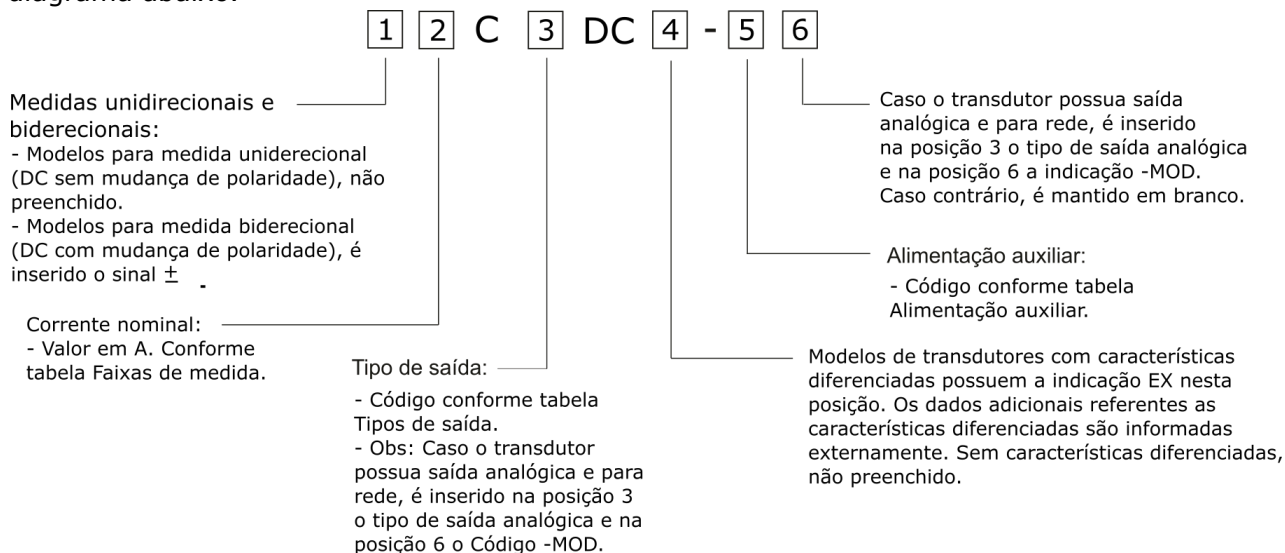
diagrama abaixo:

1 2 C 3 DC 4 - 5 6

Medidas unidirecionais e biderecionais:
- Modelos para medida uniderecional (DC sem mudança de polaridade), não preenchido.
- Modelos para medida biderecional (DC com mudança de polaridade), é inserido o sinal $\pm$ -

Corrente nominal:
- Valor em A. Conforme tabela Faixas de medida.

Tipo de saída:
- Código conforme tabela Tipos de saída.
- Obs: Caso o transdutor possua saída analógica e para rede, é inserido na posição 3 o tipo de saída analógica e na posição 6 o Código -MOD.

Caso o transdutor possua saída analógica e para rede, é inserido na posição 3 o tipo de saída analógica e na posição 6 a indicação -MOD. Caso contrário, é mantido em branco.

Alimentação auxiliar:
- Código conforme tabela Alimentação auxiliar.

Modelos de transdutores com características diferenciadas possuem a indicação EX nesta posição. Os dados adicionais referentes as características diferenciadas são informadas externamente. Sem características diferenciadas, não preenchido.